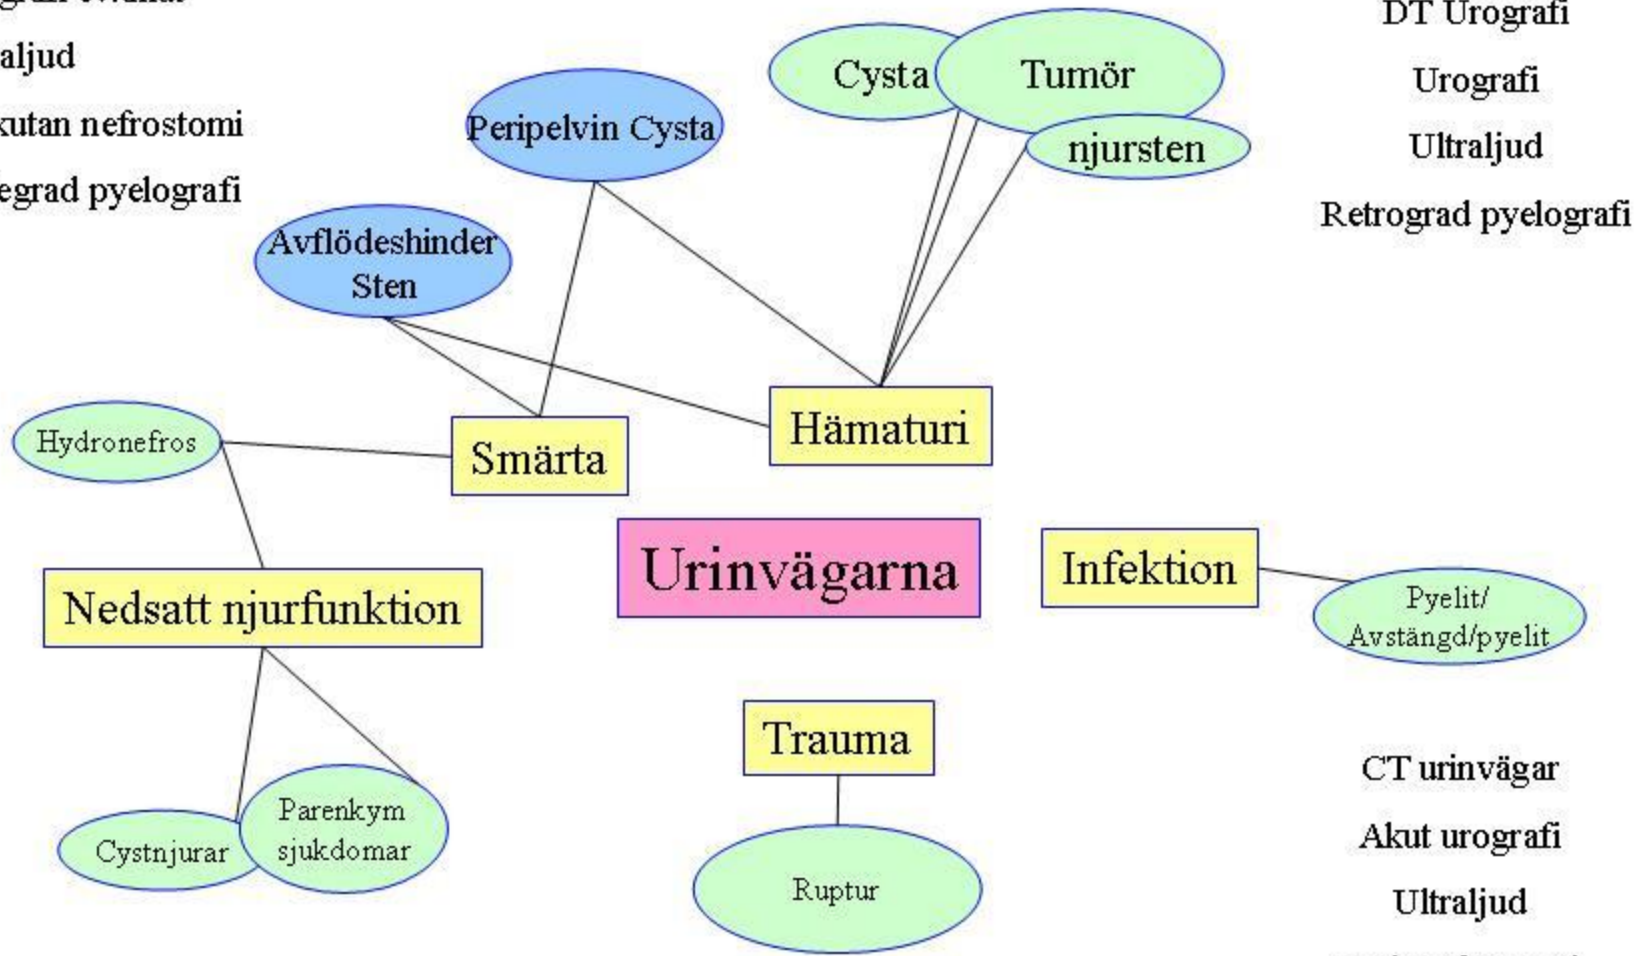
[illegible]
aljud
kutan nefrostomi
egrad pyelografi

Cysta
Tumör
njursten
Peripelvin Cysta
Avflödeshinder Sten

DT Urografi
Urografi
Ultraljud
Retrograd pyelografi

Hydronefros
Smärta
Hämaturi
Urinvägarna
Infektion
Pyelit/ Avstängd/pyelit
Nedsatt njurfunktion
Trauma
Ruptur
Parenkym sjukdomar
Cystnjurar

CT urinvägar
Akut urografi
Ultraljud